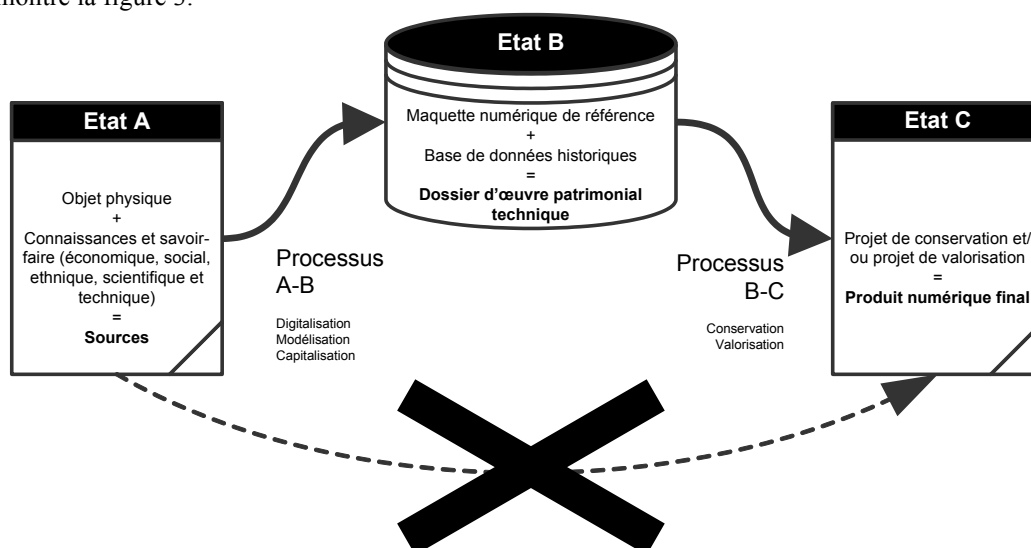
montre la figure 5.

Etat B

Maquette numérique de référence
+
Base de données historiques
=
**Dossier d'œuvre patrimonial technique**

Etat A

Objet physique
+
Connaissances et savoir-faire (économique, social, ethnique, scientifique et technique)
=
**Sources**

Etat C

Projet de conservation et/ ou projet de valorisation
=
**Produit numérique final**

Processus A-B

Digitalisation
Modélisation
Capitalisation

Processus B-C

Conservation
Valorisation